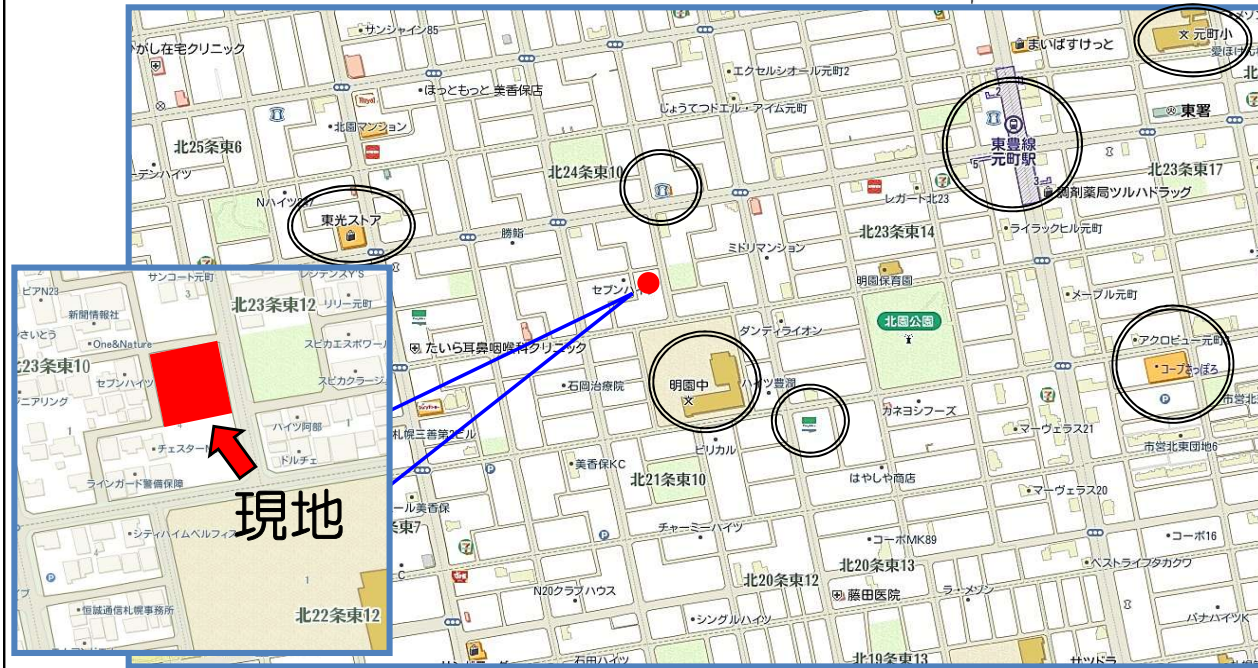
がしな宅クリニック
サンシャイン85
ほっともっと 美香保店
エクセルシオール元町2
まいばすけっと
元町小
愛ほけ
じょうてつドエル・アイム元町
東署
北園マンション
東豊線 元町駅
北25条東6
北24条東10
北23条東17
Nハイツ27
レガート北23
調剤薬局ツルハドラッグ
東光ストア
勝heritage
ミドリマンション
北23条東14
ライラックヒル元町
明園保育園
メープル元町
北園公園
ダンディライオン
アクロピュー元町
たいら耳鼻咽喉科クリニック
石岡治療院
明園中
ハイツ豊潤
コープさっぽろ
市営北
カネヨシフーズ
マーヴェラス21
市営北東団地6
ビリカル
美香保KC
北21条東10
はやしや商店
マーヴェラス20
チャーミーハイツ
コーポMK89
コーポ16
北20条東13
ベストライフタカクワ
N20クラブハウス
北20条東12
藤田医院
ラ・メゾン
シングルハイツ
バナハイツ
北19条東13
石田ハイツ
サツドラ
サンコート元町
ピアN23
レジデンスY'S
北23条東12
リリー元町
新聞情報社
さいとう
スピカエスポワール
23条東10
セブンハイツ
スピカクラージュ
ニアリング
ハイツ阿部
チェスター
ドルチェ
札幌三善第2ビル
ラインガード警備保障
One&Nature
現地
シティハイムベルフィス
ール美香保
条東7
恒誠通信札幌事務所
北22条東12
セブン